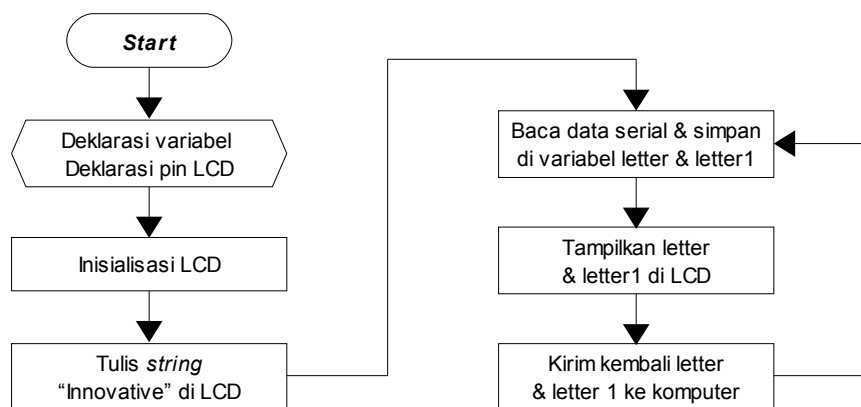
Start

Deklarasi variabel
Deklarasi pin LCD

Inisialisasi LCD

Tulis string "Innovative" di LCD

Baca data serial & simpan di variabel letter & letter1

Tampilkan letter & letter1 di LCD

Kirim kembali letter & letter 1 ke komputer